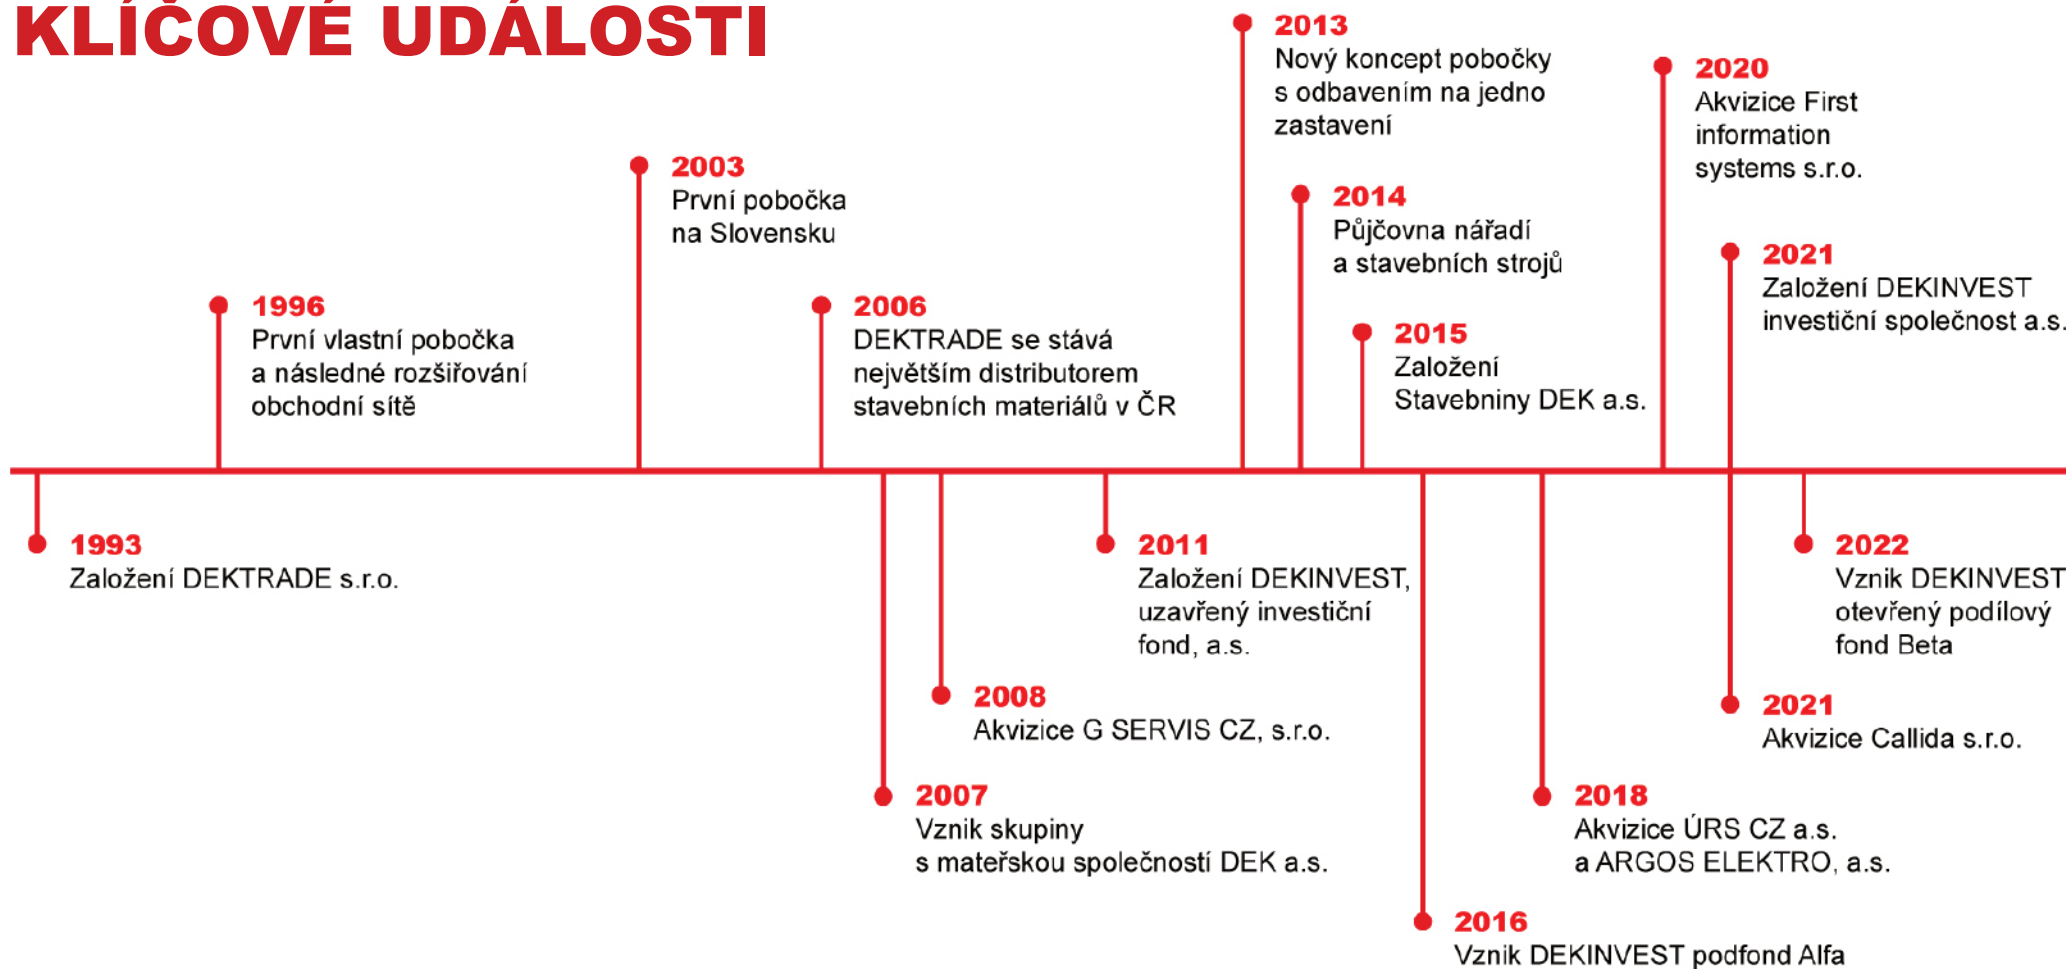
KLÍČOVÉ UDÁLOSTI

1993
Založení DEKTRADE s.r.o.

1996
První vlastní pobočka a následné rozšiřování obchodní sítě

2003
První pobočka na Slovensku

2006
DEKTRADE se stává největším distributorem stavebních materiálů v ČR

2007
Vznik skupiny s mateřskou společností DEK a.s.

2008
Akvizice G SERVIS CZ, s.r.o.

2011
Založení DEKINVEST, uzavřený investiční fond, a.s.

2013
Nový koncept pobočky s odbavením na jedno zastavení

2014
Půjčovna nářadí a stavebních strojů

2015
Založení Stavebniny DEK a.s.

2016
Vznik DEKINVEST podfond Alfa

2018
Akvizice ÚRS CZ a.s. a ARGOS ELEKTRO, a.s.

2020
Akvizice First information systems s.r.o.

2021
Založení DEKINVEST investiční společnost a.s.

2021
Akvizice Callida s.r.o.

2022
Vznik DEKINVEST otevřený podílový fond Beta